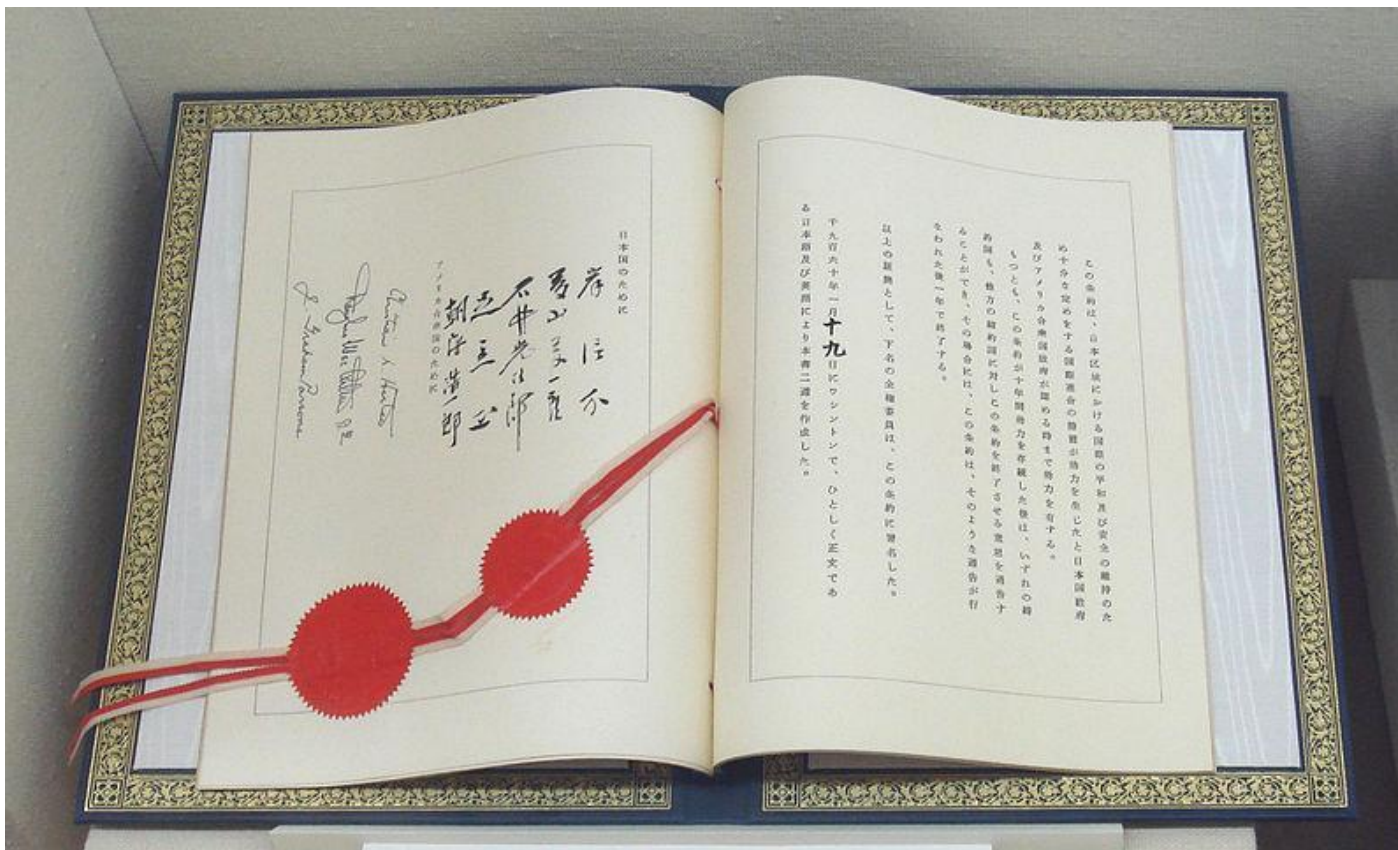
この条約は、日本区域における国際の平和及び安全の維持のため十分な定めをする国際連合の措置が効力を生じたと日本国政府及びアメリカ合衆国政府が認める時まで効力を有する。

もつとも、この条約が十年間効力を存続した後は、いずれの締約国も、他方の締約国に対しこの条約を終了させる意思を通告することができ、その場合には、この条約は、そのような通告が行なわれた後一年で終了する。

以上の証拠として、下名の全権委員は、この条約に署名した。

千九百六十年一月十九日にワシントンで、ひとしく正文である日本語及び英語により本書二通を作成した。

日本国のために

岸信介
藤山愛一郎
石井光次郎
足立正
朝海浩一郎

アメリカ合衆国のために

Christian A. Herter
Douglas MacArthur 2nd
J. Graham Parsons